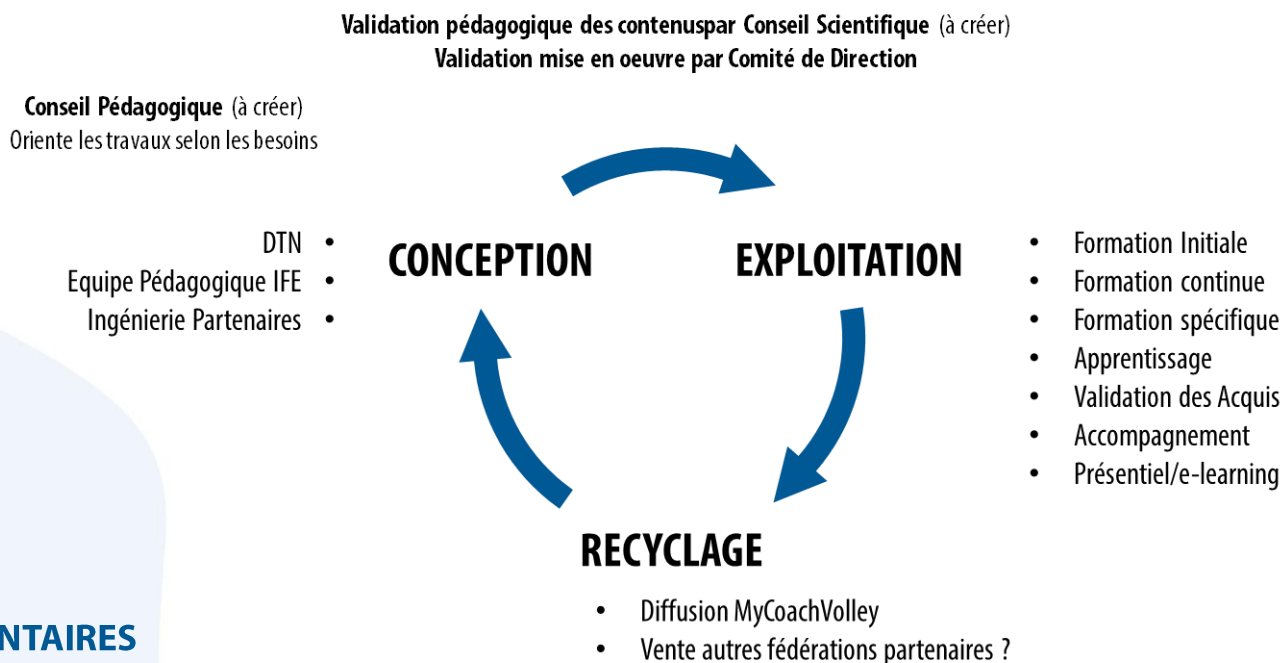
Validation pédagogique des contenuspar Conseil Scientifique (à créer)
Validation mise en oeuvre par Comité de Direction

Conseil Pédagogique (à créer)
Oriente les travaux selon les besoins

DTN •
Equipe Pédagogique IFE •
Ingénierie Partenaires •

CONCEPTION

EXPLOITATION

• Formation Initiale
• Formation continue
• Formation spécifique
• Apprentissage
• Validation des Acquis
• Accompagnement
• Présentiel/e-learning

RECYCLAGE

• Diffusion MyCoachVolley
• Vente autres fédérations partenaires ?

NTAIRES